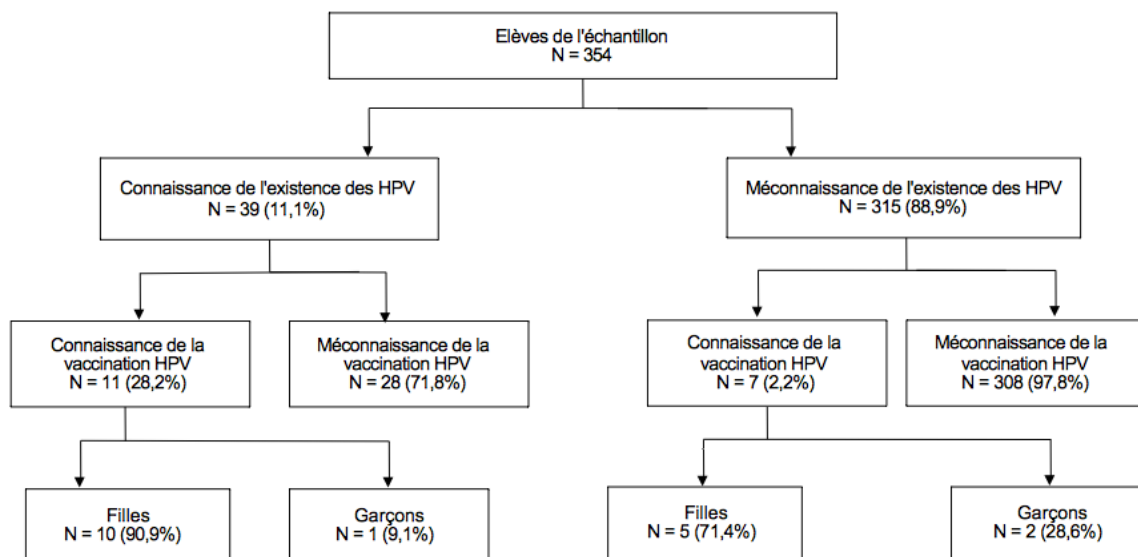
Elèves de l'échantillon
N = 354

Connaissance de l'existence des HPV
N = 39 (11,1%)

Méconnaissance de l'existence des HPV
N = 315 (88,9%)

Connaissance de la vaccination HPV
N = 11 (28,2%)

Méconnaissance de la vaccination HPV
N = 28 (71,8%)

Connaissance de la vaccination HPV
N = 7 (2,2%)

Méconnaissance de la vaccination HPV
N = 308 (97,8%)

Filles
N = 10 (90,9%)

Garçons
N = 1 (9,1%)

Filles
N = 5 (71,4%)

Garçons
N = 2 (28,6%)